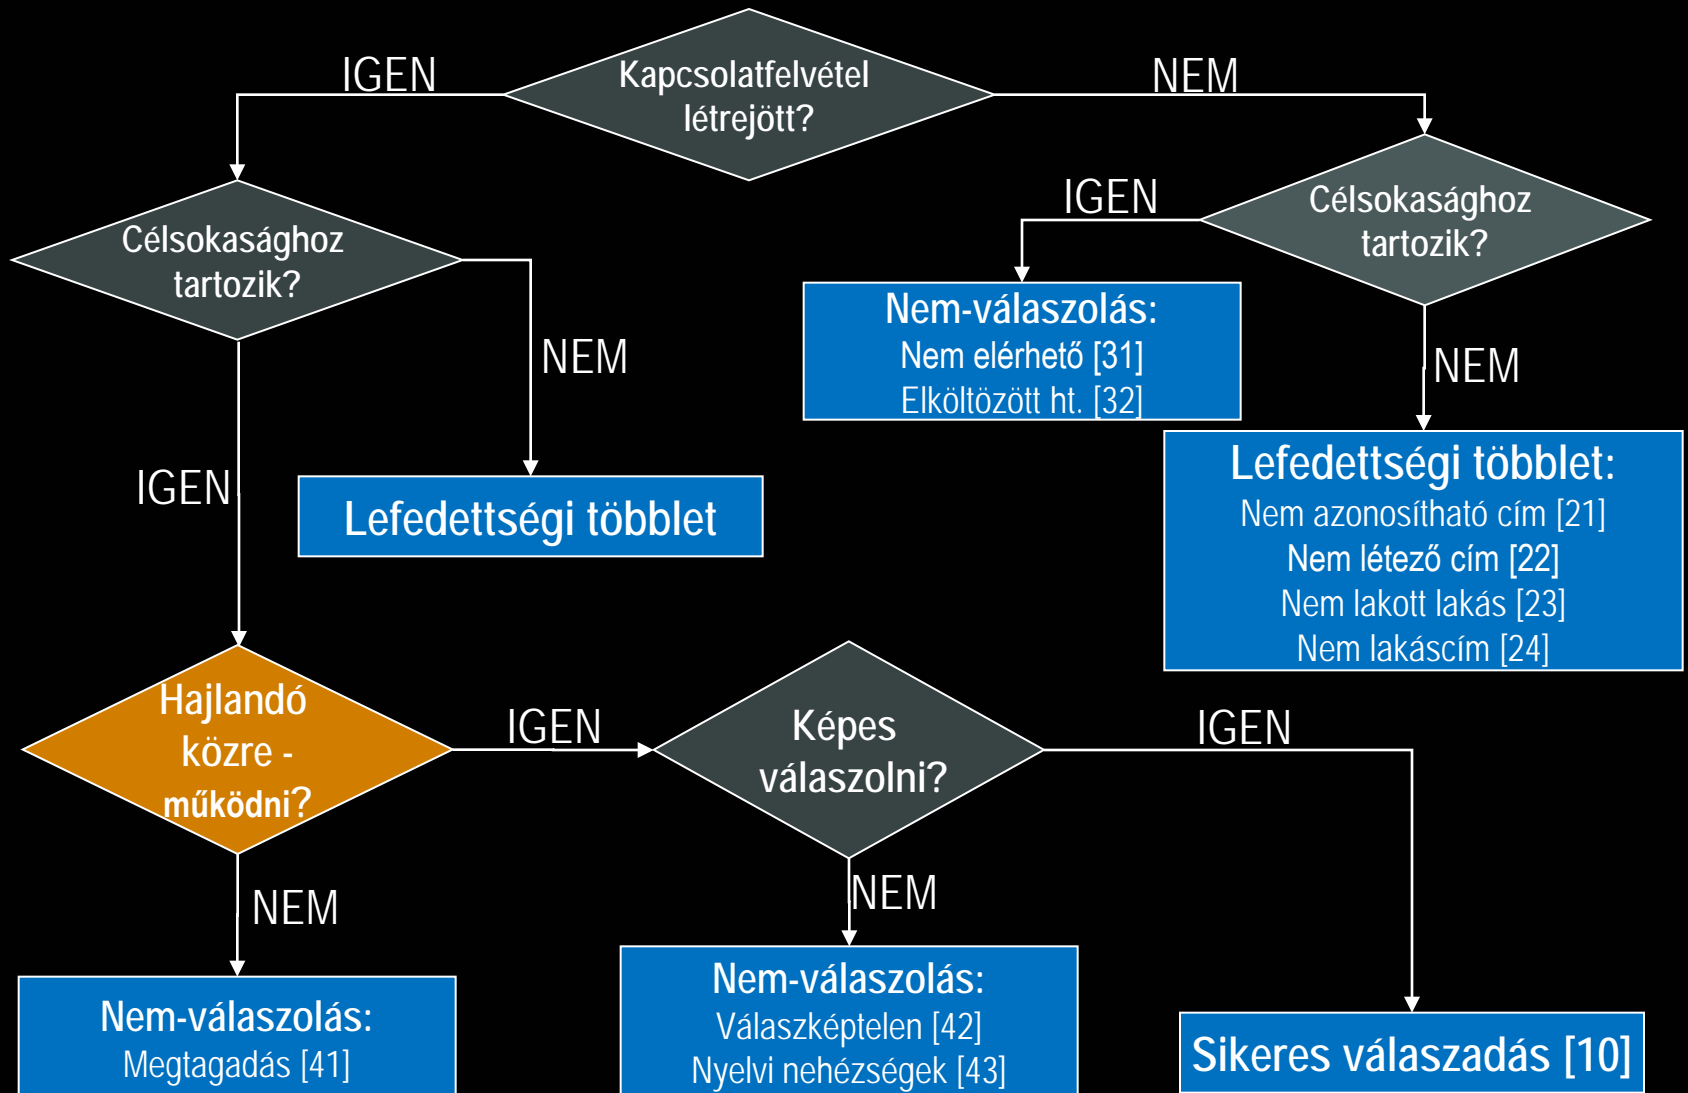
Kapcsolatfelvétel létrejött?

IGEN

NEM

Célsokasághoz tartozik?

IGEN

Célsokasághoz tartozik?

NEM

Nem-válaszolás:
Nem elérhető [31]
Elköltözött ht. [32]

NEM

IGEN

Lefedettségi többlet

Lefedettségi többlet:
Nem azonosítható cím [21]
Nem létező cím [22]
Nem lakott lakás [23]
Nem lakáscím [24]

Hajlandó közre - működni?

IGEN

Képes válaszolni?

IGEN

NEM

NEM

Nem-válaszolás:
Megtagadás [41]

Nem-válaszolás:
Válaszképtelen [42]
Nyelvi nehézségek [43]

Sikeres válaszadás [10]